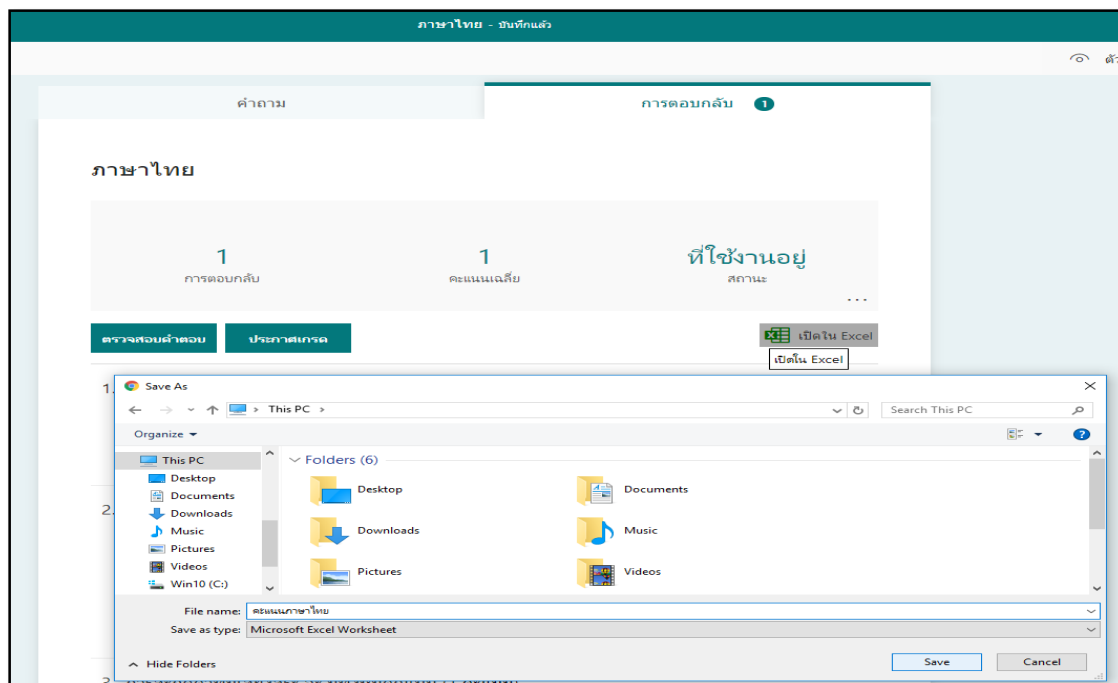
ภาษาไทย - บันทึกแล้ว

คำถาม

การตอบกลับ 1

ภาษาไทย

1
การตอบกลับ

1
คะแนนเฉลี่ย

ที่ใช้งานอยู่
สถานะ

...

ตรวจสอบคำตอบ

ประกาศเกรด

เปิดใน Excel

เปิดใน Excel

1.

2.

3.

Save As

This PC

Search This PC

Organize

This PC
Desktop
Documents
Downloads
Music
Pictures
Videos
Win10 (C:)

Folders (6)

Desktop
Documents
Downloads
Music
Pictures
Videos

File name: คะแนนภาษาไทย

Save as type: Microsoft Excel Worksheet

Hide Folders

Save

Cancel